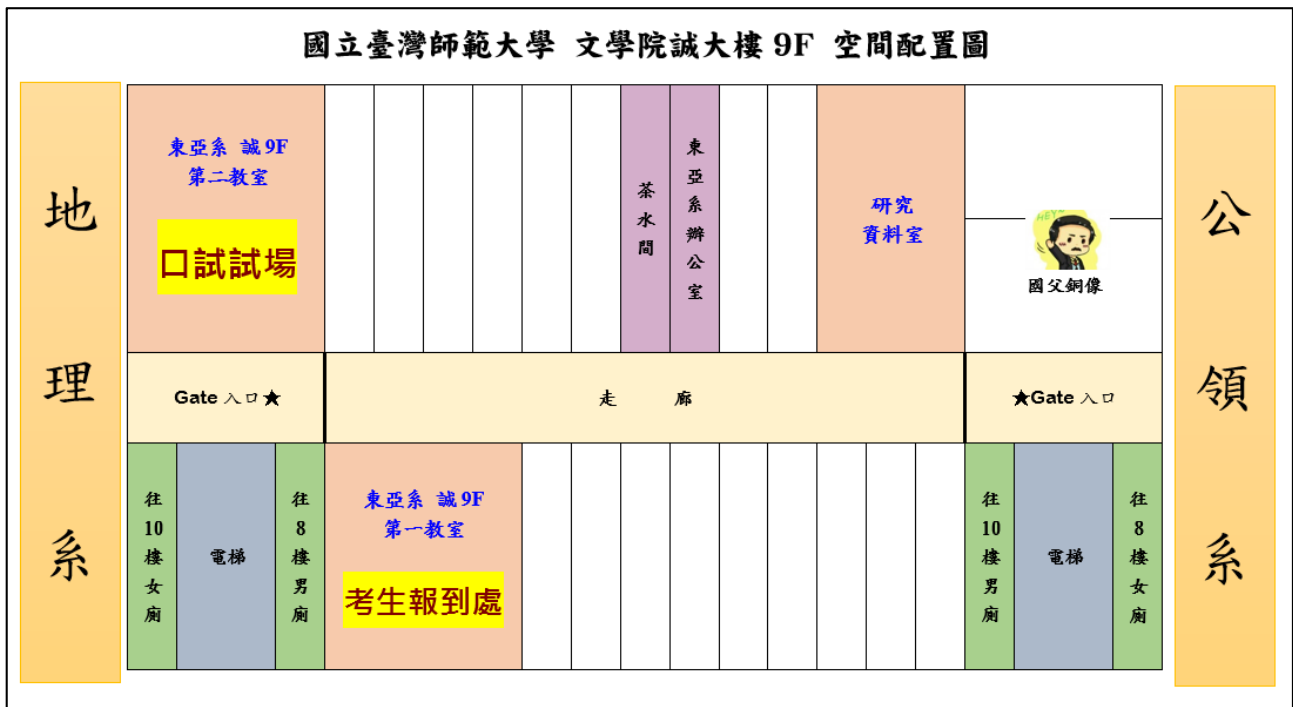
國立臺灣師範大學 文學院誠大樓 9F 空間配置圖

地理系

東亞系 誠 9F
第二教室

口試試場

茶水間

東亞系辦公室

研究資料室

HEY!

國父銅像

公領系

Gate 入口★

走 廊

★Gate 入口

往10樓女廁

電梯

往8樓男廁

東亞系 誠 9F
第一教室

考生報到處

往10樓男廁

電梯

往8樓女廁